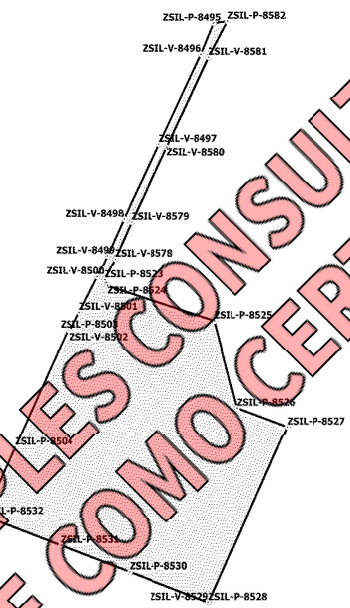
ZSIL-P-8495 ZSIL-P-8582
ZSIL-V-8496 ZSIL-V-8581
ZSIL-V-8497
ZSIL-V-8580
ZSIL-V-8498 ZSIL-V-8579
ZSIL-V-8499 ZSIL-V-8578
ZSIL-V-8500 ZSIL-P-8523
ZSIL-P-8524
ZSIL-V-8501
ZSIL-P-8525
ZSIL-P-8503
ZSIL-V-8502
ZSIL-P-8526
ZSIL-P-8527
ZSIL-P-8504
ZSIL-P-8532
ZSIL-P-8531
ZSIL-P-8530
ZSIL-V-8529 ZSIL-P-8528
LES CONSULTA
COMO CERT